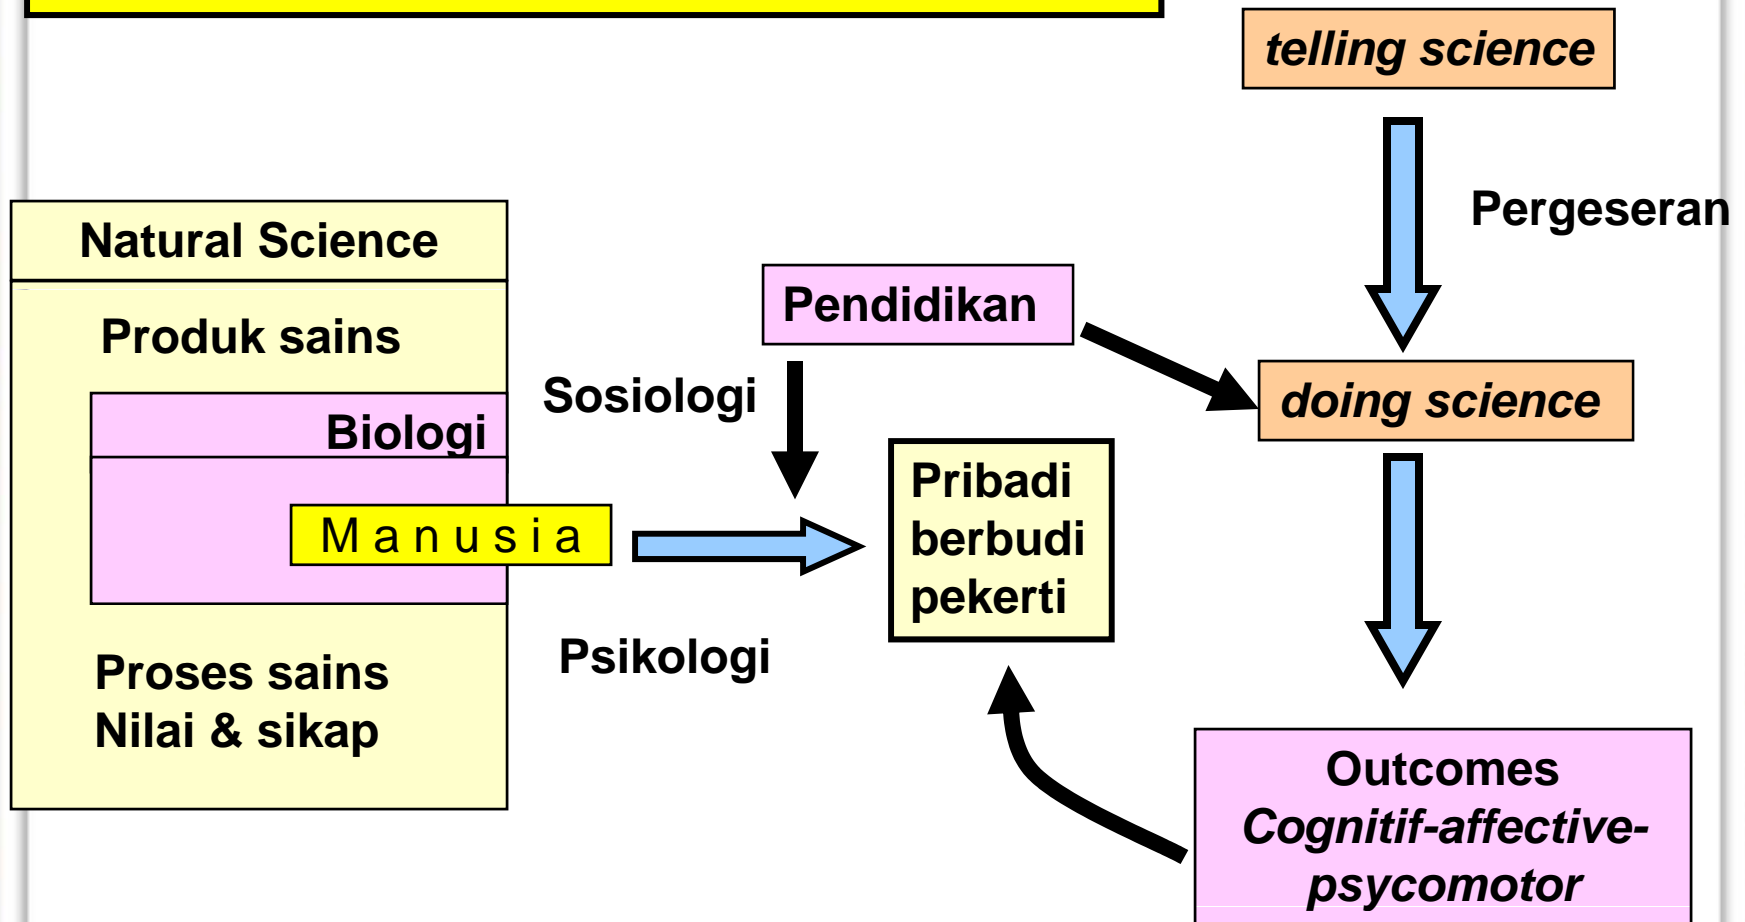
telling science

Pergeseran

Natural Science

Produk sains

Biologi

Manusia

Proses sains
Nilai & sikap

Pendidikan

Sosiologi

Psikologi

Pribadi berbudi pekerti

doing science

Outcomes
Cognitif-affective-psycomotor